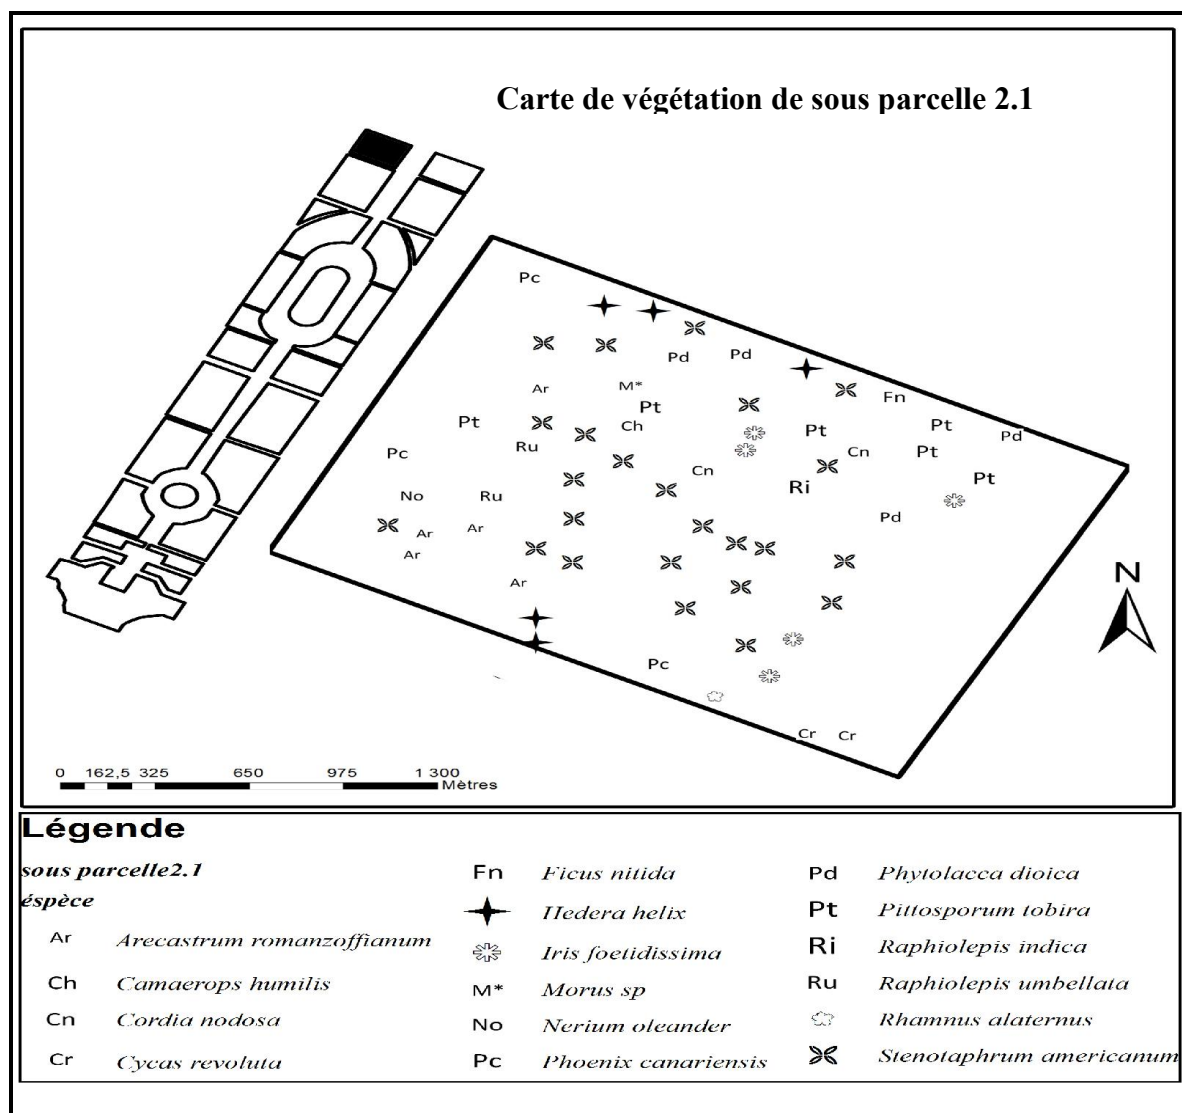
Carte de végétation de sous parcelle 2.1

Pc
Pd Pd
Fn
Ar M*
Pt Pt Pt Pt Pd
Ch
Ru
Pc Cn Cn
Ri Pt
No Ru
Ar Ar Pd
Ar
Ar
Pc
Cr Cr

N

0 162,5 325 650 975 1 300 Mètres

Légende

sous parcelle2.1
éspèce

| | | | | | |
|---|---|---|---|---|---|
| Ar | Arecastrum romanzoffianum | Fn | Ficus nitida | Pd | Phytolacca dioica |
| Ch | Camaerops humilis | | Hedera helix | Pt | Pittosporum tobira |
| Cn | Cordia nodosa | | Iris foetidissima | Ri | Raphiolepis indica |
| Cr | Cycas revoluta | M* | Morus sp | Ru | Raphiolepis umbellata |
| | | No | Nerium oleander | | Rhamnus alaternus |
| | | Pc | Phoenix canariensis | | Stenotaphrum americanum |